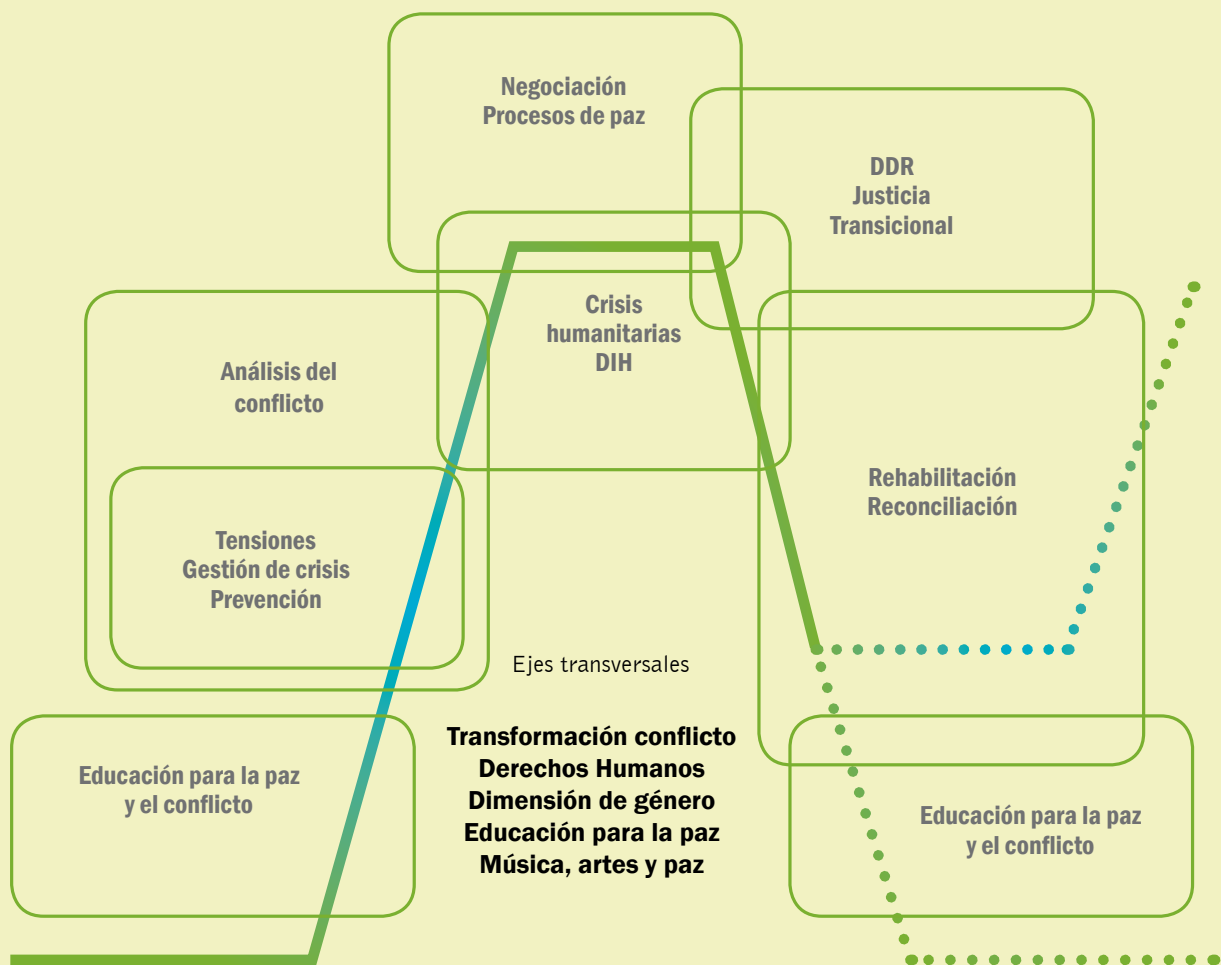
Negociación
Procesos de paz

DDR
Justicia
Transicional

Crisis
humanitarias
DIH

Análisis del
conflicto

Tensiones
Gestión de crisis
Prevención

Rehabilitación
Reconciliación

Ejes transversales

Transformación conflicto
Derechos Humanos
Dimensión de género
Educación para la paz
Música, artes y paz

Educación para la paz
y el conflicto

Educación para la paz
y el conflicto